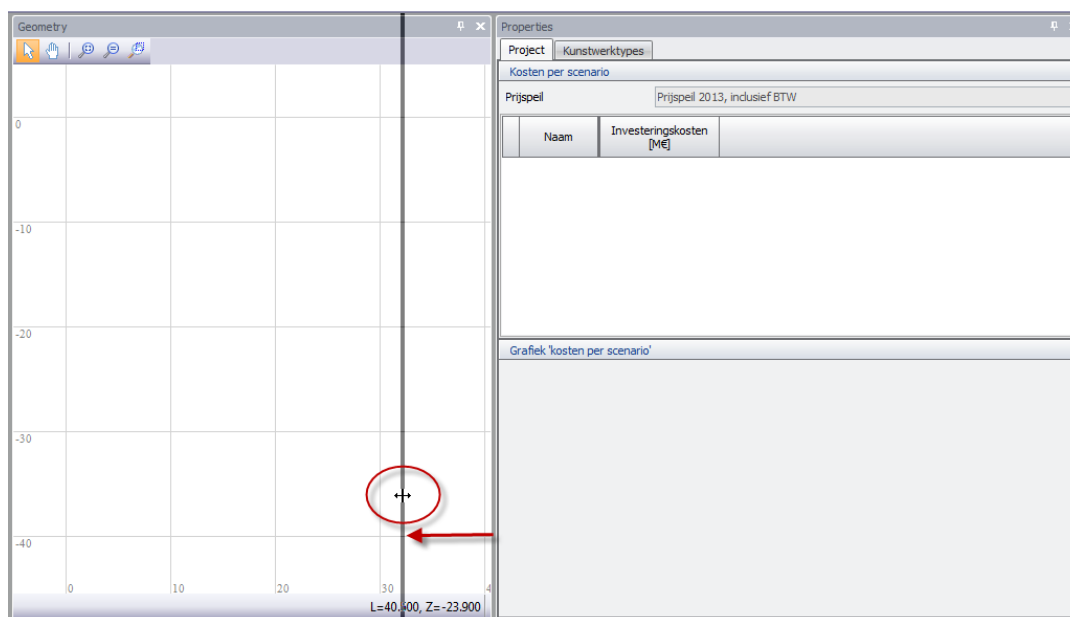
Geometry

0

-10

-20

-30

-40

0 10 20 30 4

L=40.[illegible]00, Z=-23.900

Properties

Project Kunstwerktypes

Kosten per scenario

Prijspeil Prijspeil 2013, inclusief BTW

| | Naam | Investeringskosten [M€] |
|---|---|---|

Grafiek 'kosten per scenario'